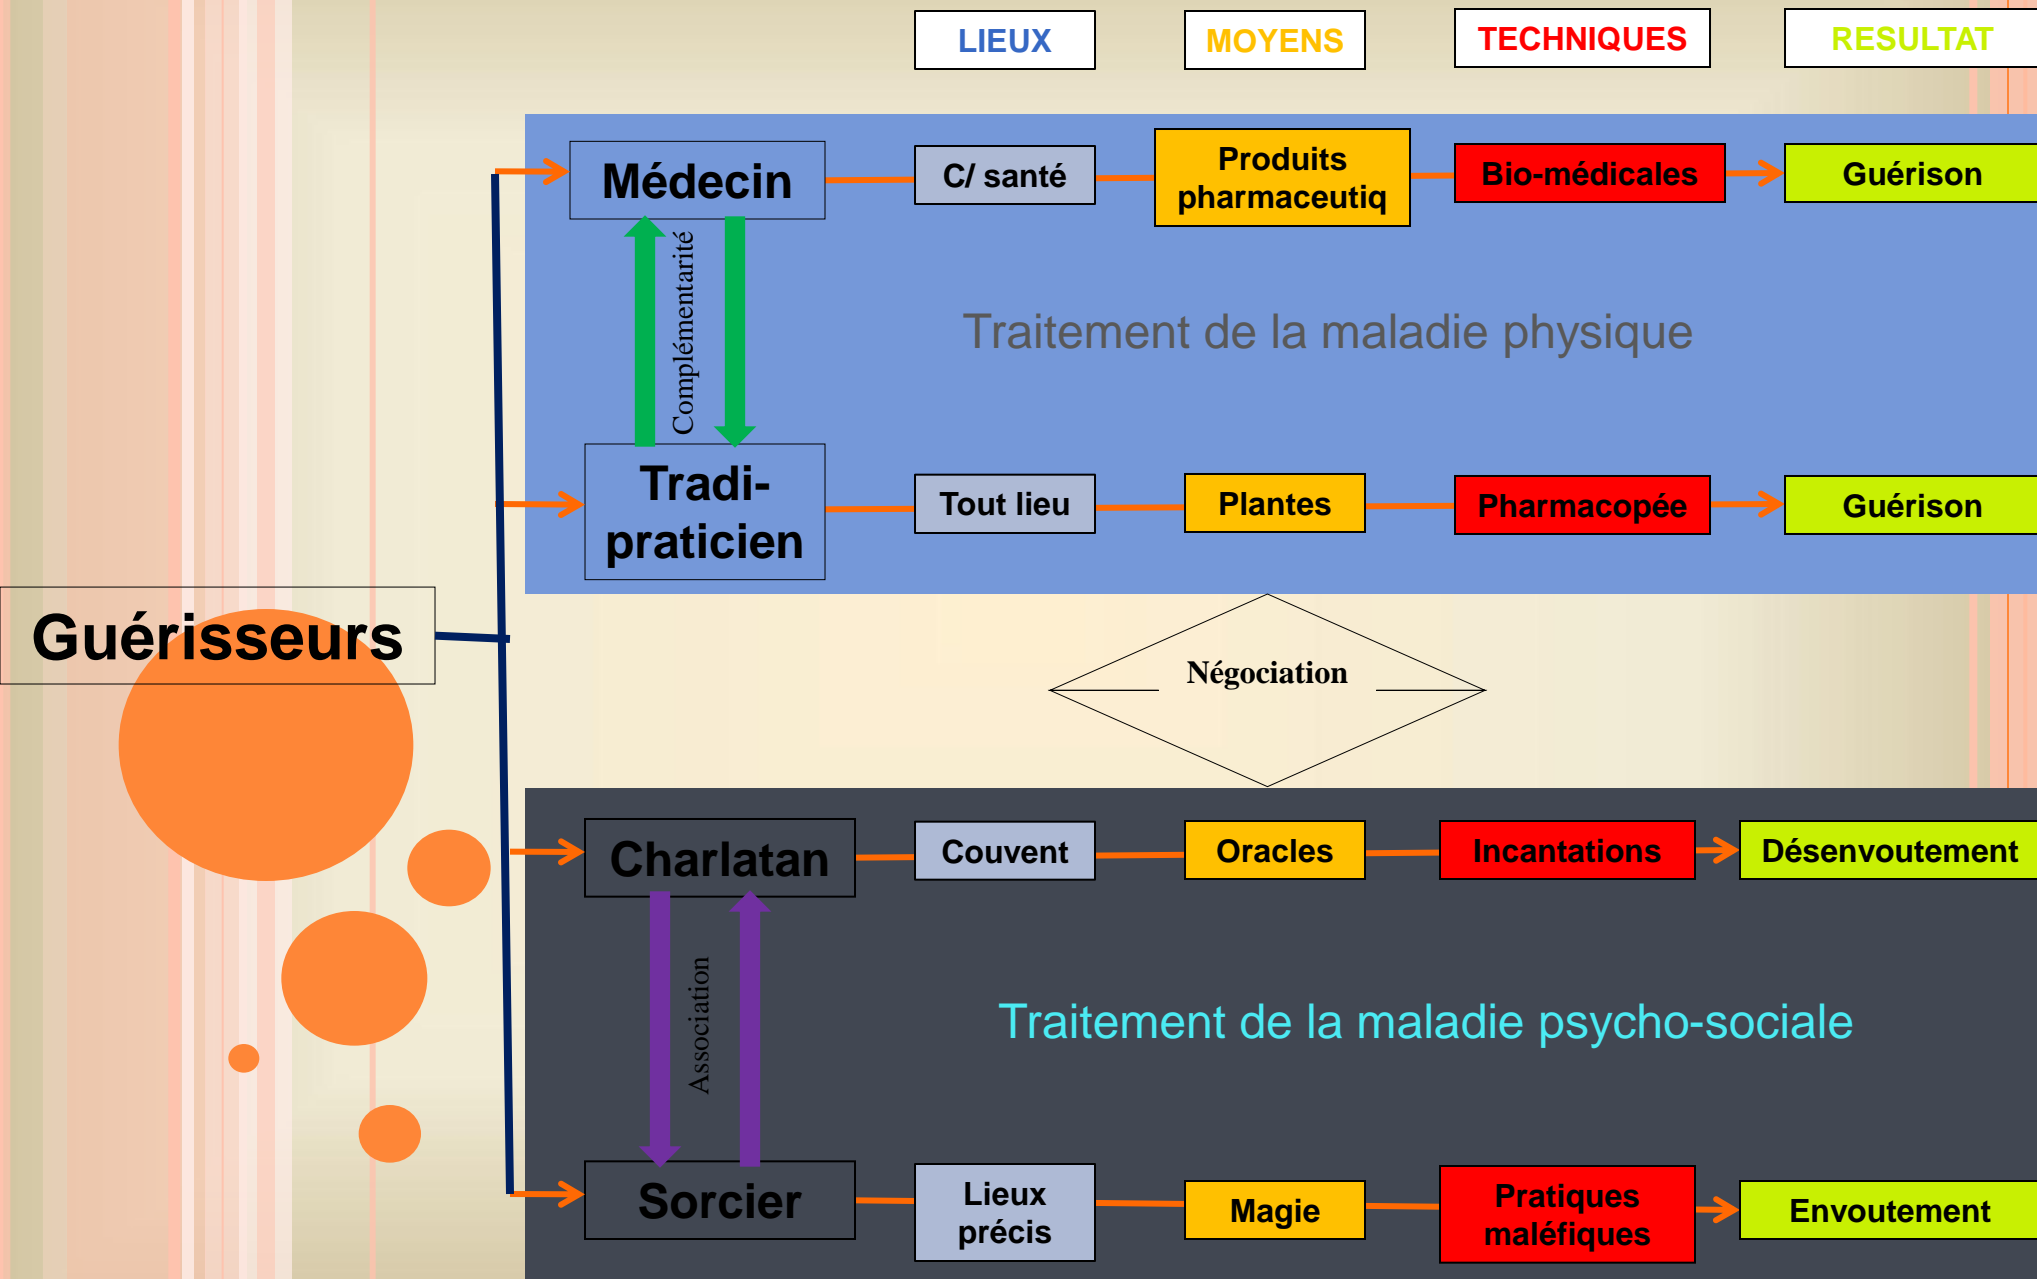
LIEUX
MOYENS
TECHNIQUES
RESULTAT

Médecin
C/ santé
Produits pharmaceutiq
Bio-médicales
Guérison

Complémentarité

Traitement de la maladie physique

Tradi-praticien
Tout lieu
Plantes
Pharmacopée
Guérison

Guérisseurs

Négociation

Charlatan
Couvent
Oracles
Incantations
Désenvoutement

Association

Traitement de la maladie psycho-sociale

Sorcier
Lieux précis
Magie
Pratiques maléfiques
Envoutement